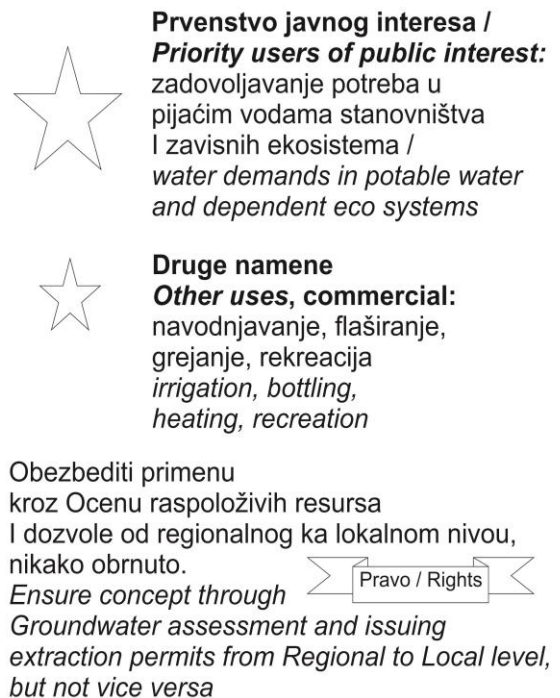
**Prvenstvo javnog interesa /**
***Priority users of public interest:***
zadovoljavanje potreba u pijaćim vodama stanovništva I zavisnih ekosistema /
*water demands in potable water and dependent eco systems*

**Druge namene**
***Other uses*, commercial:**
navodnjavanje, flaširanje, grejanje, rekreacija
*irrigation, bottling, heating, recreation*

Obezbediti primenu kroz Ocenu raspoloživih resursa I dozvole od regionalnog ka lokalnom nivou, nikako obrnuto.

Pravo / Rights

*Ensure concept through Groundwater assessment and issuing extraction permits from Regional to Local level, but not vice versa*